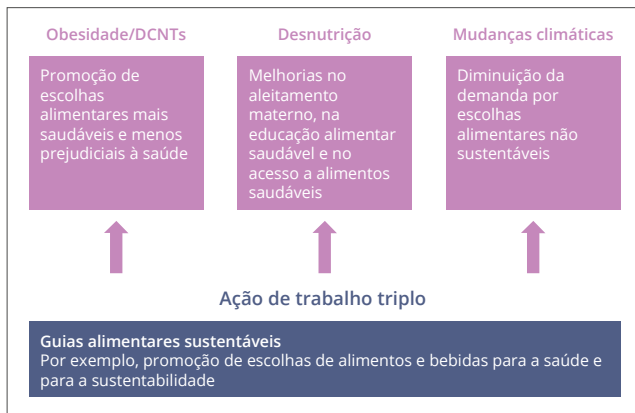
Obesidade/DCNTs

Promoção de escolhas alimentares mais saudáveis e menos prejudiciais à saúde

Desnutrição

Melhorias no aleitamento materno, na educação alimentar saudável e no acesso a alimentos saudáveis

Mudanças climáticas

Diminuição da demanda por escolhas alimentares não sustentáveis

Ação de trabalho triplo

Guias alimentares sustentáveis
Por exemplo, promoção de escolhas de alimentos e bebidas para a saúde e para a sustentabilidade